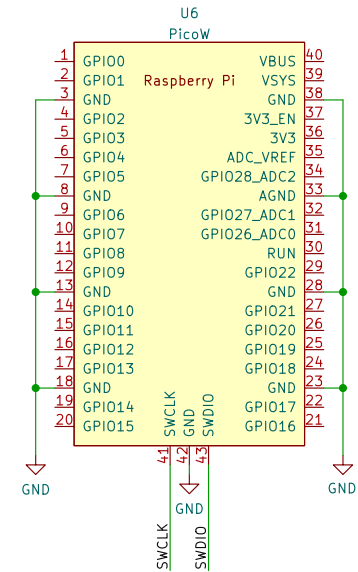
U6
PicoW

Raspberry Pi

| | | | |
|---|---|---|---|
| 1 | GPIO0 | VBUS | 40 |
| 2 | GPIO1 | VSYS | 39 |
| 3 | GND | GND | 38 |
| 4 | GPIO2 | 3V3_EN | 37 |
| 5 | GPIO3 | 3V3 | 36 |
| 6 | GPIO4 | ADC_VREF | 35 |
| 7 | GPIO5 | GPIO28_ADC2 | 34 |
| 8 | GND | AGND | 33 |
| 9 | GPIO6 | GPIO27_ADC1 | 32 |
| 10 | GPIO7 | GPIO26_ADC0 | 31 |
| 11 | GPIO8 | RUN | 30 |
| 12 | GPIO9 | GPIO22 | 29 |
| 13 | GND | GND | 28 |
| 14 | GPIO10 | GPIO21 | 27 |
| 15 | GPIO11 | GPIO20 | 26 |
| 16 | GPIO12 | GPIO19 | 25 |
| 17 | GPIO13 | GPIO18 | 24 |
| 18 | GND | GND | 23 |
| 19 | GPIO14 | GPIO17 | 22 |
| 20 | GPIO15 | GPIO16 | 21 |

SWCLK
GND
SWDIO
41
42
43

GND
GND
GND

SWCLK
SWDIO